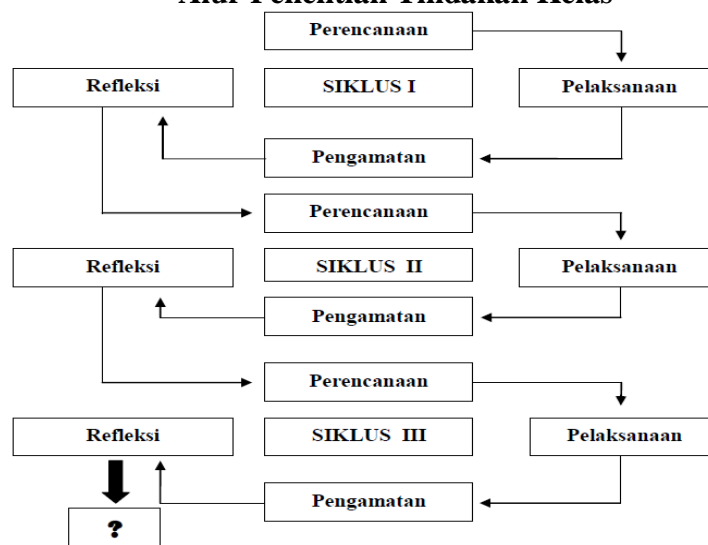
Alur Penelitian Tindakan Kelas

Perencanaan

Refleksi

SIKLUS I

Pelaksanaan

Pengamatan

Perencanaan

Refleksi

SIKLUS II

Pelaksanaan

Pengamatan

Perencanaan

Refleksi

SIKLUS III

Pelaksanaan

Pengamatan

?